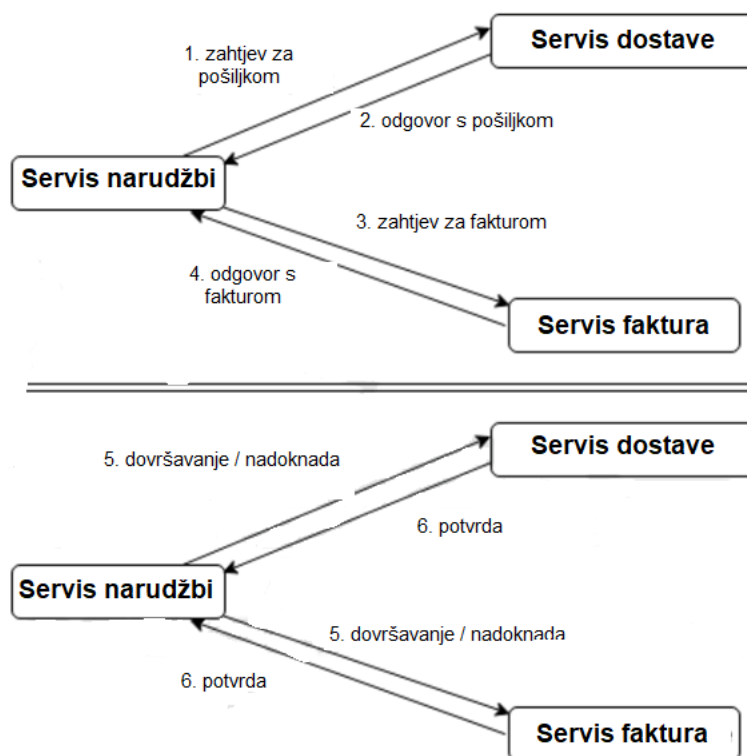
Servis dostave

1. zahtjev za pošiljkom

2. odgovor s pošiljkom

Servis narudžbi

3. zahtjev za fakturom

4. odgovor s fakturom

Servis faktura

Servis dostave

5. dovršavanje / nadoknada

6. potvrda

Servis narudžbi

5. dovršavanje / nadoknada

6. potvrda

Servis faktura